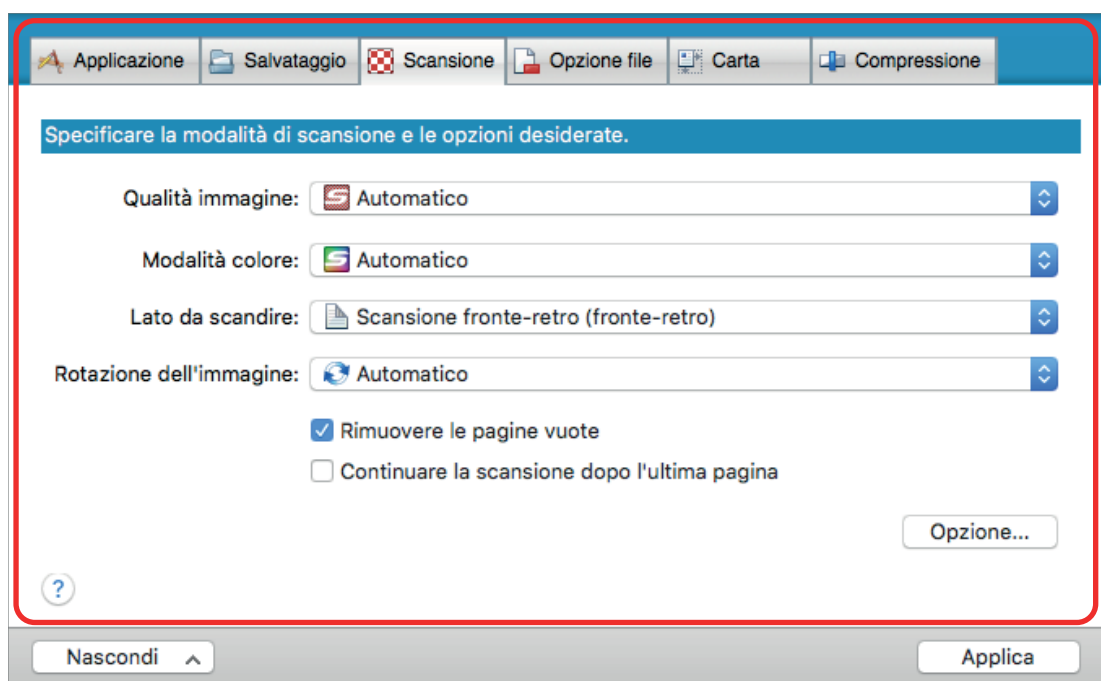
Applicazione | Salvataggio | Scansione | Opzione file | Carta | Compressione

Specificare la modalità di scansione e le opzioni desiderate.

Qualità immagine: Automatico

Modalità colore: Automatico

Lato da scandire: Scansione fronte-retro (fronte-retro)

Rotazione dell'immagine: Automatico

☑ Rimuovere le pagine vuote

☐ Continuare la scansione dopo l'ultima pagina

Opzione...

?

Nascondi

Applica